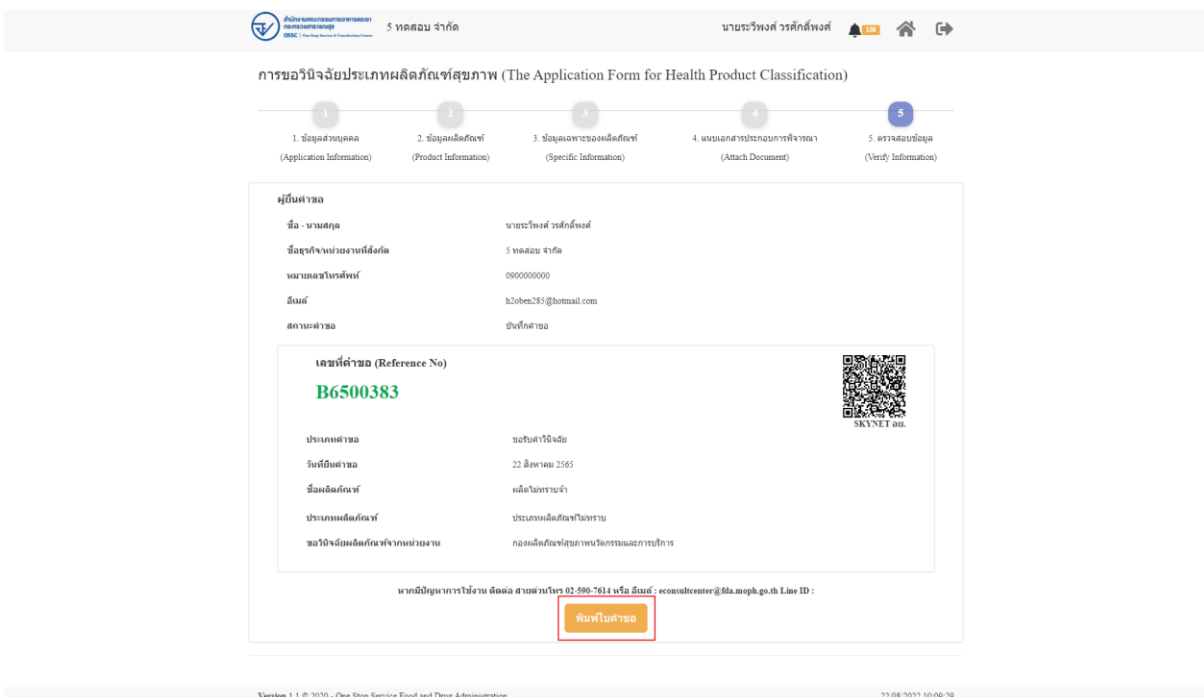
สำนักงานคณะกรรมการอาหารและยา กระทรวงสาธารณสุข OSSC | One Stop Service & Consultation Center

5 ทดสอบ จำกัด

นายธรวีพงศ์ วรศักดิ์พงศ์

การขอวินิจฉัยประเภทผลิตภัณฑ์สุขภาพ (The Application Form for Health Product Classification)

1
1. ข้อมูลส่วนบุคคล
(Application Information)

2
2. ข้อมูลผลิตภัณฑ์
(Product Information)

3
3. ข้อมูลเฉพาะของผลิตภัณฑ์
(Specific Information)

4
4. แนบเอกสารประกอบการพิจารณา
(Attach Document)

5
5. ตรวจสอบข้อมูล
(Verify Information)

ผู้ยื่นคำขอ

| | |
|---|---|
| ชื่อ - นามสกุล | นายธรวีพงศ์ วรศักดิ์พงศ์ |
| ชื่อธุรกิจ/หน่วยงานที่สังกัด | 5 ทดสอบ จำกัด |
| หมายเลขโทรศัพท์ | 0900000000 |
| อีเมล์ | h2oben285@hotmail.com |
| สถานะคำขอ | บันทึกคำขอ |

เลขที่คำขอ (Reference No)

B6500383

SKYNET อย.

| | |
|---|---|
| ประเภทคำขอ | ขอรับคำวินิจฉัย |
| วันที่ยื่นคำขอ | 22 สิงหาคม 2565 |
| ชื่อผลิตภัณฑ์ | ผลิตไม่ทราบจ้า |
| ประเภทผลิตภัณฑ์ | ประเภทผลิตภัณฑ์ไม่ทราบ |
| ขอวินิจฉัยผลิตภัณฑ์จากหน่วยงาน | กองผลิตภัณฑ์สุขภาพนวัตกรรมและการบริการ |

หากมีปัญหาการใช้งาน ติดต่อ สายด่วนโทร 02-590-7614 หรือ อีเมล์ : econsultcenter@fda.moph.go.th Line ID :

พิมพ์ใบคำขอ

Version 1.1 © 2020 - One Stop Service Food and Drug Administration

22/08/2022 10:09:29